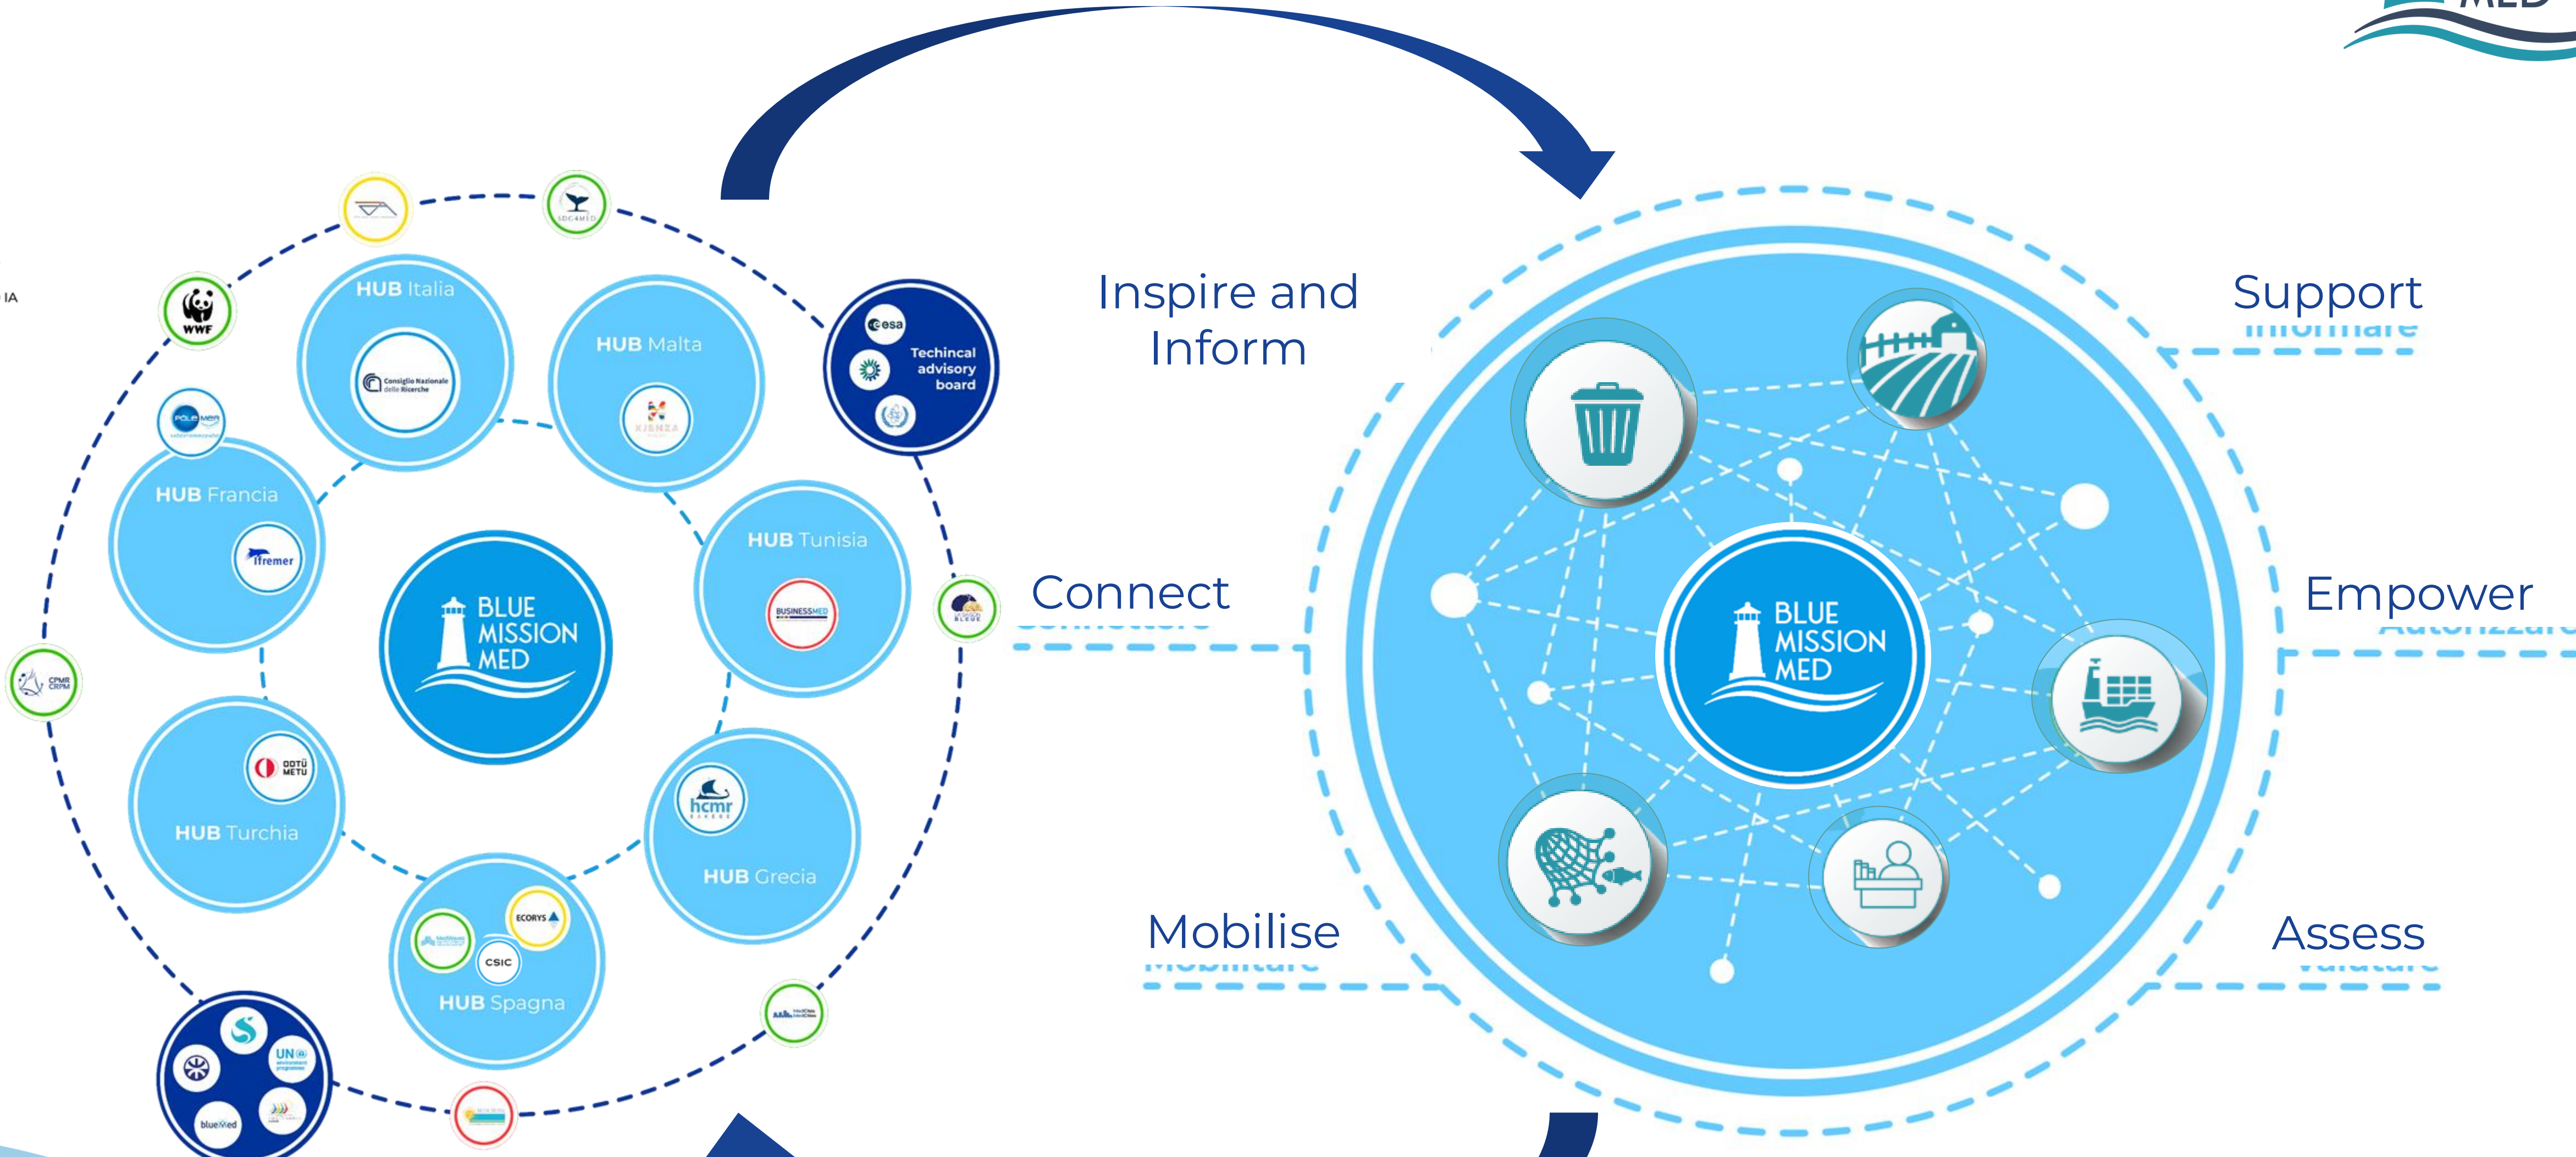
MED

IA

WWF

SDG4MED

HUB Italia

Consiglio Nazionale delle Ricerche

HUB Malta

XJENZA

esa

Techincal advisory board

HUB Francia

Ifremer

BLUE MISSION MED

HUB Tunisia

BUSINESSMED

CPMR CRPM

HUB Turchia

ODTÜ METU

hcmr

HUB Grecia

ECORYS

CSIC

HUB Spagna

UN environment programme

blueMed

Inspire and Inform

Connect

Mobilise

Support

Empower

Assess

BLUE MISSION MED